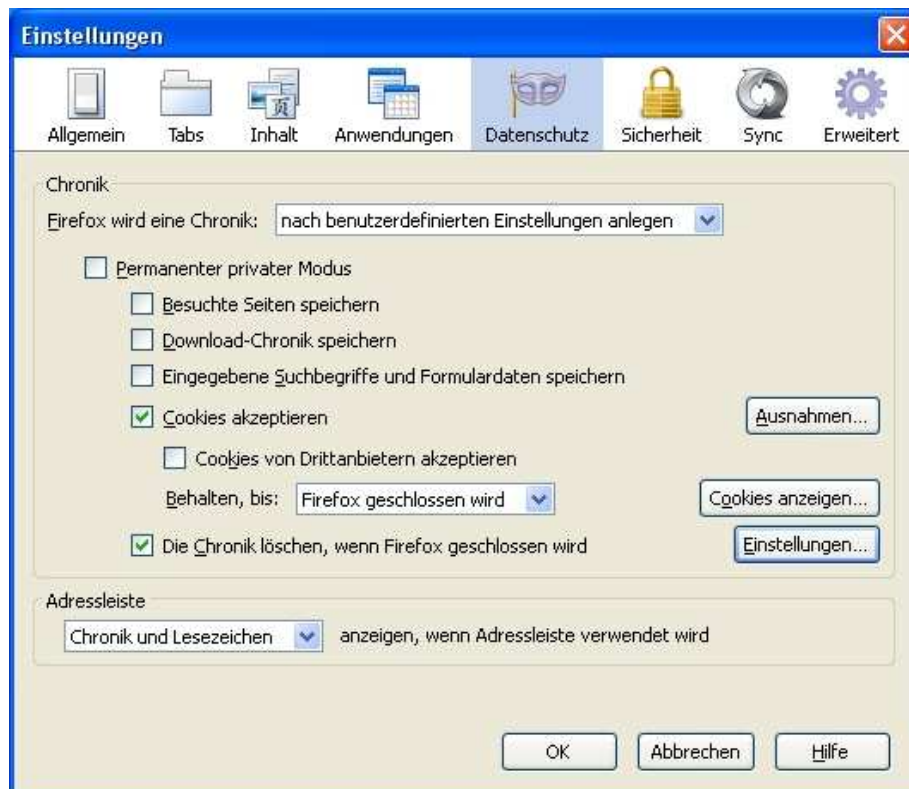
Einstellungen

Allgemein
Tabs
Inhalt
Anwendungen
Datenschutz
Sicherheit
Sync
Erweitert

Chronik

Firefox wird eine Chronik: nach benutzerdefinierten Einstellungen anlegen

Permanenter privater Modus

Besuchte Seiten speichern

Download-Chronik speichern

Eingegebene Suchbegriffe und Formulardaten speichern

Cookies akzeptieren

Ausnahmen...

Cookies von Drittanbietern akzeptieren

Behalten, bis: Firefox geschlossen wird

Cookies anzeigen...

Die Chronik löschen, wenn Firefox geschlossen wird

Einstellungen...

Adressleiste

Chronik und Lesezeichen anzeigen, wenn Adressleiste verwendet wird

OK
Abbrechen
Hilfe